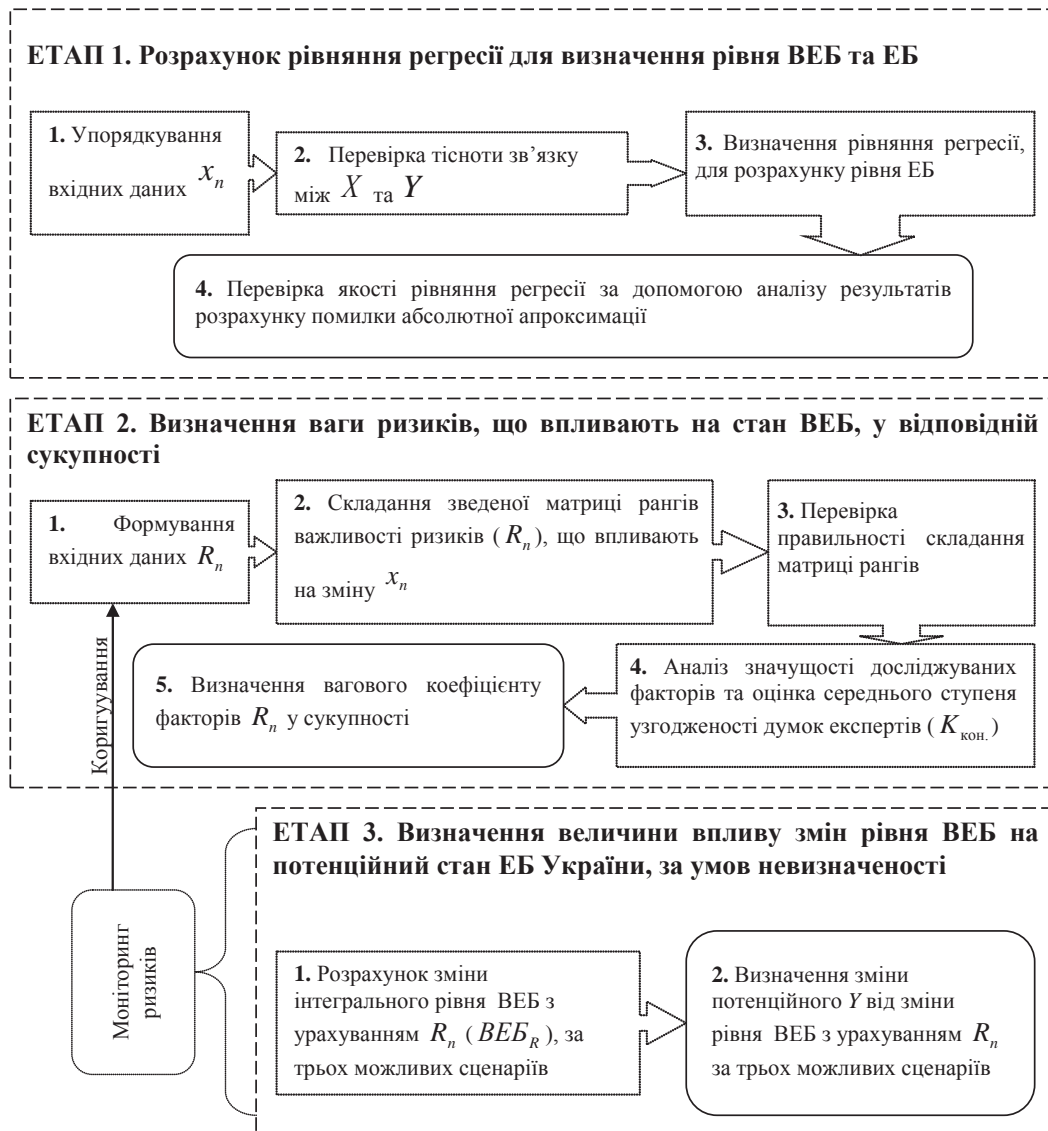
ЕТАП 1. Розрахунок рівняння регресії для визначення рівня ВЕБ та ЕБ

1. Упорядкування вхідних даних $x_n$

2. Перевірка тісноти зв'язку між $X$ та $Y$

3. Визначення рівняння регресії, для розрахунку рівня ЕБ

4. Перевірка якості рівняння регресії за допомогою аналізу результатів розрахунку помилки абсолютної апроксимації

ЕТАП 2. Визначення ваги ризиків, що впливають на стан ВЕБ, у відповідній сукупності

1. Формування вхідних даних $R_n$

2. Складання зведеної матриці рангів важливості ризиків ($R_n$), що впливають на зміну $x_n$

3. Перевірка правильності складання матриці рангів

4. Аналіз значущості досліджуваних факторів та оцінка середнього ступеня узгодженості думок експертів ($K_{кон.}$)

5. Визначення вагового коефіцієнту факторів $R_n$ у сукупності

Коригування

ЕТАП 3. Визначення величини впливу змін рівня ВЕБ на потенційний стан ЕБ України, за умов невизначеності

Моніторинг ризиків

1. Розрахунок зміни інтегрального рівня ВЕБ з урахуванням $R_n$ ($ВЕБ_R$), за трьох можливих сценаріїв

2. Визначення зміни потенційного $Y$ від зміни рівня ВЕБ з урахуванням $R_n$ за трьох можливих сценаріїв